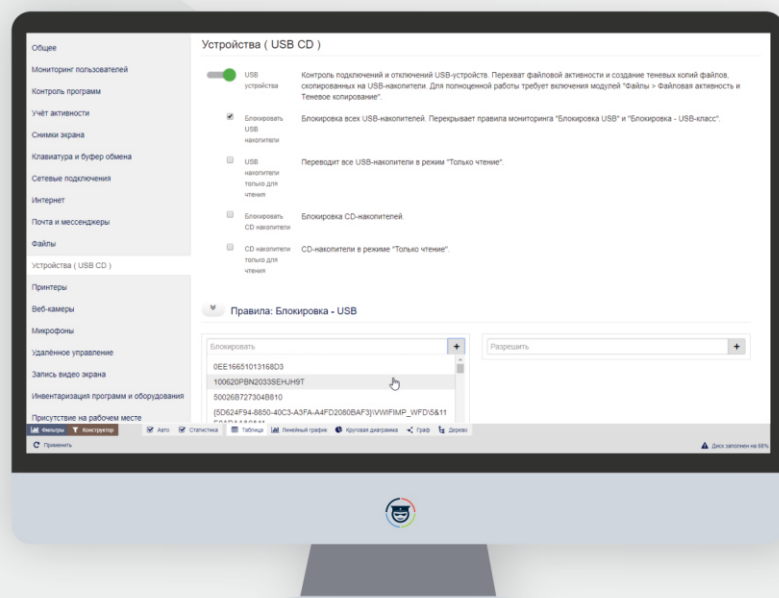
Общее
Мониторинг пользователей
Контроль программ
Учёт активности
Снимки экрана
Клавиатура и буфер обмена
Сетевые подключения
Интернет
Почта и мессенджеры
Файлы
Устройства ( USB CD )
Принтеры
Веб-камеры
Микрофоны
Удалённое управление
Запись видео экрана
Инвентаризация программ и оборудования
Присутствие на рабочем месте

Устройства ( USB CD )

USB устройства — Контроль подключений и отключений USB-устройств. Перехват файловой активности и создание теневых копий файлов, скопированных на USB-накопители. Для полноценной работы требует включения модулей "Файлы > Файловая активность и Теневое копирование".

Блокировать USB накопители — Блокировка всех USB-накопителей. Перекрывает правила мониторинга "Блокировка USB" и "Блокировка - USB-класс".

USB накопители только для чтения — Переводит все USB-накопители в режим "Только чтение".

Блокировать CD накопители — Блокировка CD-накопителей.

CD накопители только для чтения — CD-накопители в режиме "Только чтение".

Правила: Блокировка - USB

Блокировать +
Разрешить +

0EE16651013168D3
100620PBN2033SEHJH9T
50026B727304B810
{5D624F94-8850-40C3-A3FA-A4FD2080BAF3}\VWIFIMP_WFD\5&11
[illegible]

Фильтры Конструктор Авто Статистика Таблица Линейный график Круговая диаграмма Граф Дерево
Применить
Диск заполнен на 66%